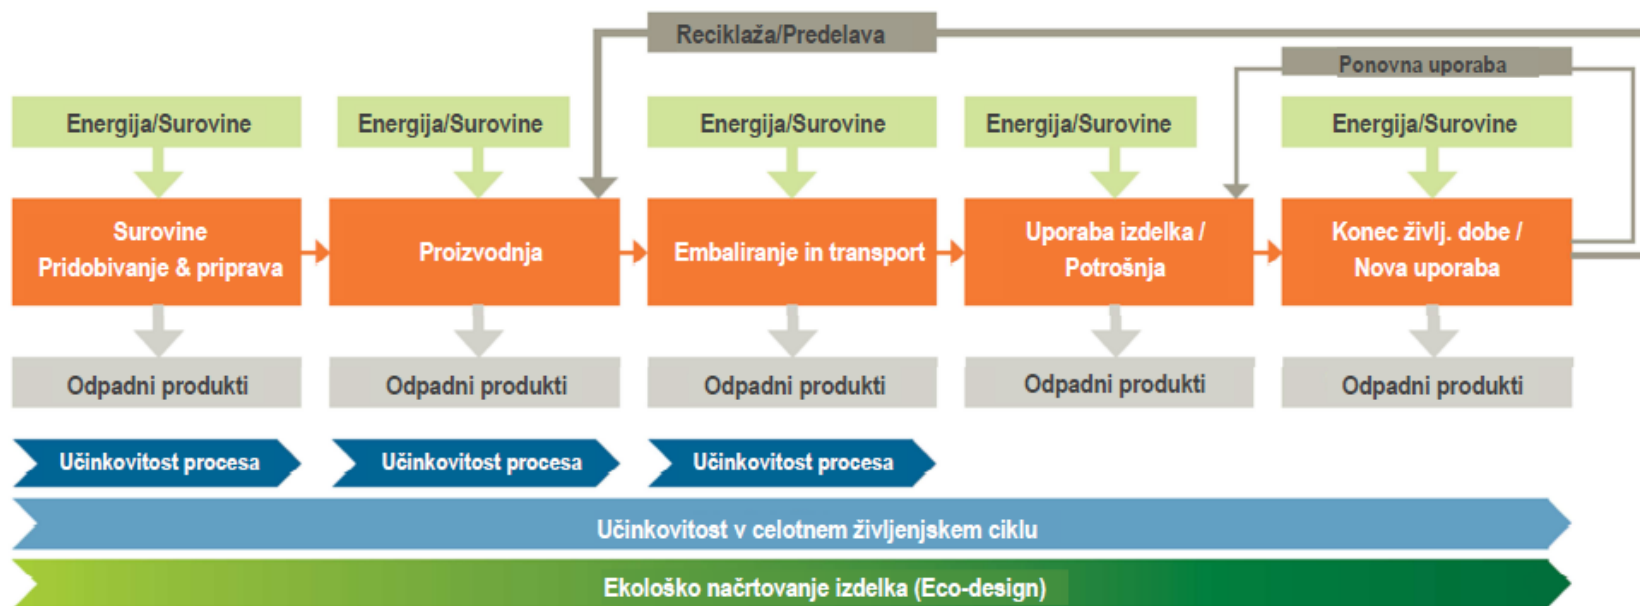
Reciklaža/Predelava

Ponovna uporaba

Energija/Surovine

Energija/Surovine

Energija/Surovine

Energija/Surovine

Energija/Surovine

Surovine Pridobivanje & priprava

Proizvodnja

Embaliranje in transport

Uporaba izdelka / Potrošnja

Konec življ. dobe / Nova uporaba

Odpadni produkti

Odpadni produkti

Odpadni produkti

Odpadni produkti

Odpadni produkti

Učinkovitost procesa

Učinkovitost procesa

Učinkovitost procesa

Učinkovitost v celotnem življenjskem ciklu

Ekološko načrtovanje izdelka (Eco-design)